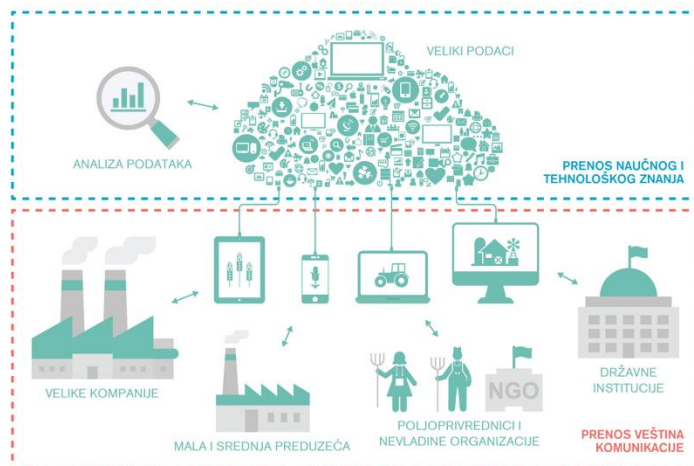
VELIKI PODACI

ANALIZA PODATAKA

PRENOS NAUČNOG I TEHNOLOŠKOG ZNANJA

VELIKE KOMPANIJE

MALA I SREDNJA PREDUZEĆA

NGO

POLJOPRIVREDNICI I NEVLADINE ORGANIZACIJE

DRŽAVNE INSTITUCIJE

PRENOS VEŠTINA KOMUNIKACIJE